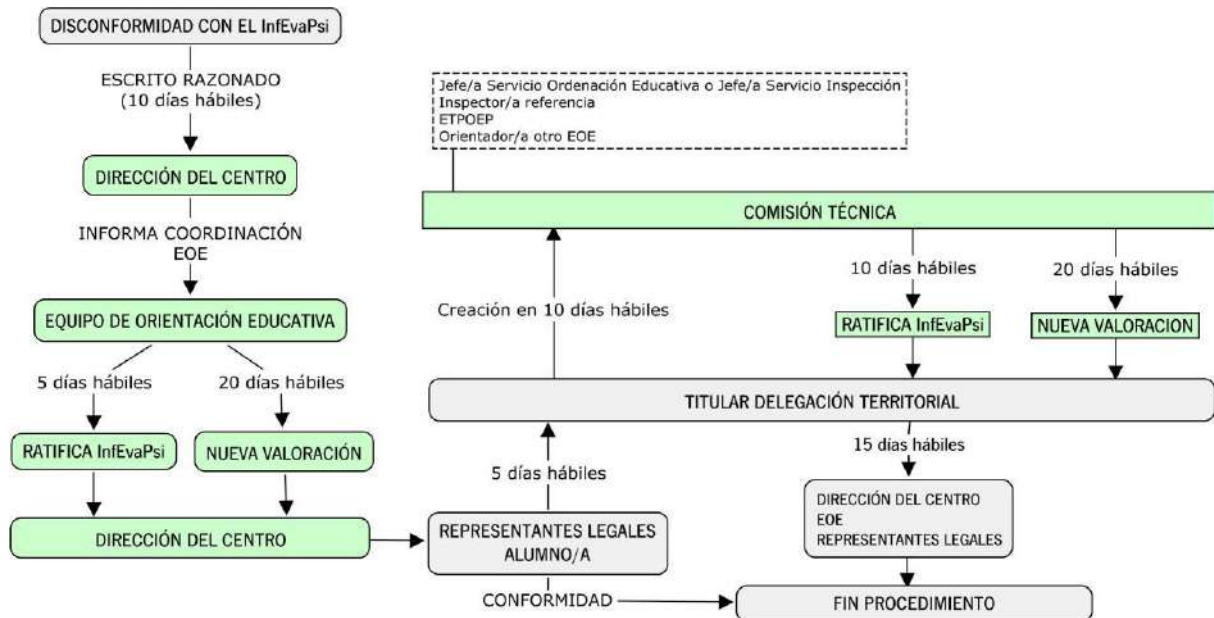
DISCONFORMIDAD CON EL InfEvaPsi

ESCRITO RAZONADO
(10 días hábiles)

DIRECCIÓN DEL CENTRO

INFORMA COORDINACIÓN EOE

EQUIPO DE ORIENTACIÓN EDUCATIVA

5 días hábiles

20 días hábiles

RATIFICA InfEvaPsi

NUEVA VALORACIÓN

DIRECCIÓN DEL CENTRO

REPRESENTANTES LEGALES ALUMNO/A

CONFORMIDAD

FIN PROCEDIMIENTO

5 días hábiles

Creación en 10 días hábiles

Jefe/a Servicio Ordenación Educativa o Jefe/a Servicio Inspección
Inspector/a referencia
ETPOEP
Orientador/a otro EOE

COMISIÓN TÉCNICA

10 días hábiles

20 días hábiles

RATIFICA InfEvaPsi

NUEVA VALORACION

TITULAR DELEGACIÓN TERRITORIAL

15 días hábiles

DIRECCIÓN DEL CENTRO
EOE
REPRESENTANTES LEGALES